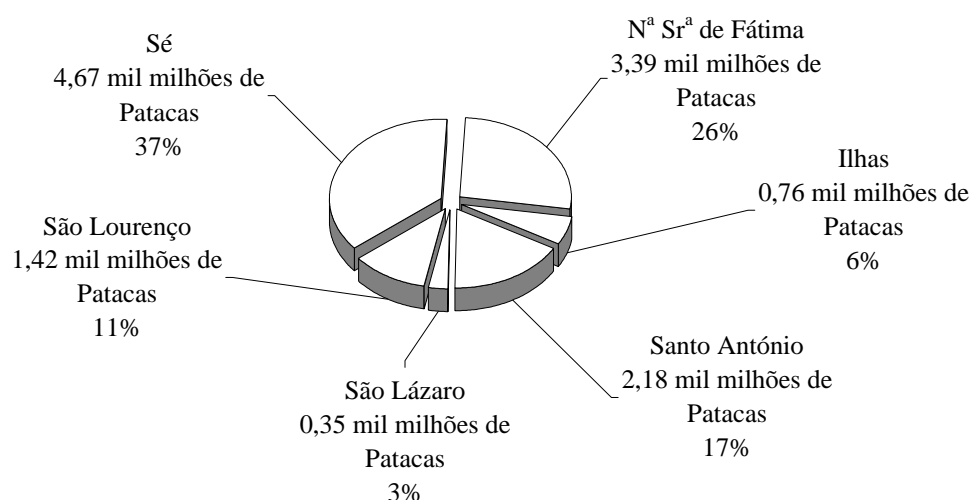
Sé
4,67 mil milhões de Patacas
37%

N$^{a}$ Sr$^{a}$ de Fátima
3,39 mil milhões de Patacas
26%

Ilhas
0,76 mil milhões de Patacas
6%

São Lourenço
1,42 mil milhões de Patacas
11%

Santo António
2,18 mil milhões de Patacas
17%

São Lázaro
0,35 mil milhões de Patacas
3%